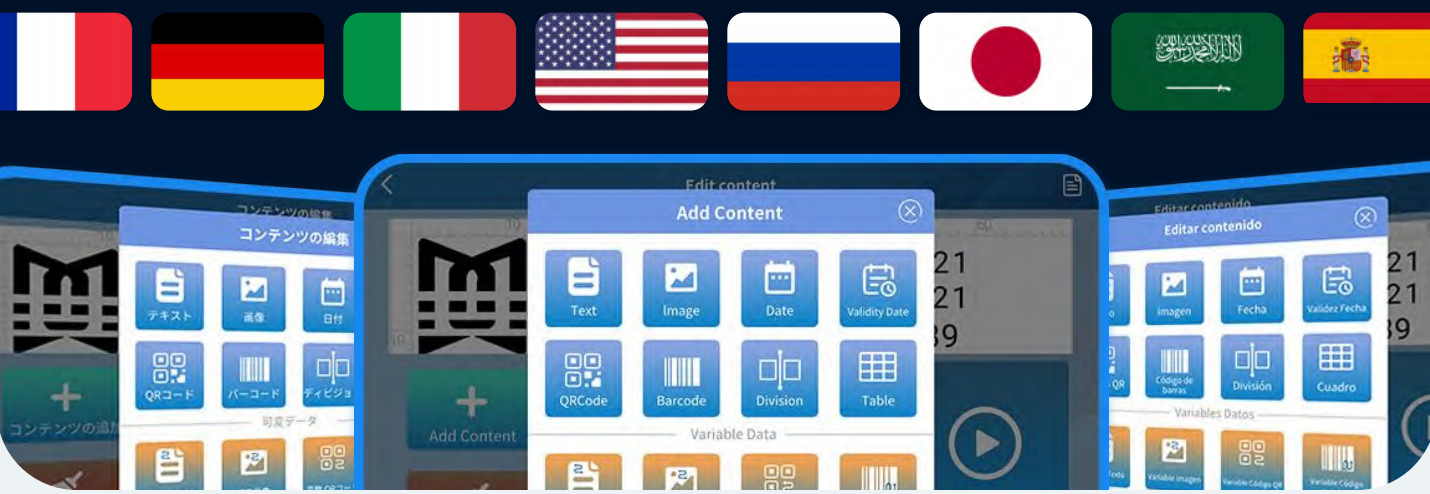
コンテンツの編集

コンテンツの編集

テキスト

画像

日付

QRコード

バーコード

ディビジョ

可変データ

コンテンツの追加

Edit content

Add Content

Text

Image

Date

Validity Date

QRCode

Barcode

Division

Table

Variable Data

Add Content

21
21
39

Editar contenido

Editar contenido

Imagen

Fecha

Validez Fecha

Código de barras

División

Cuadro

Variables Datos

Variable imagen

Variable Código QR

Variable Código